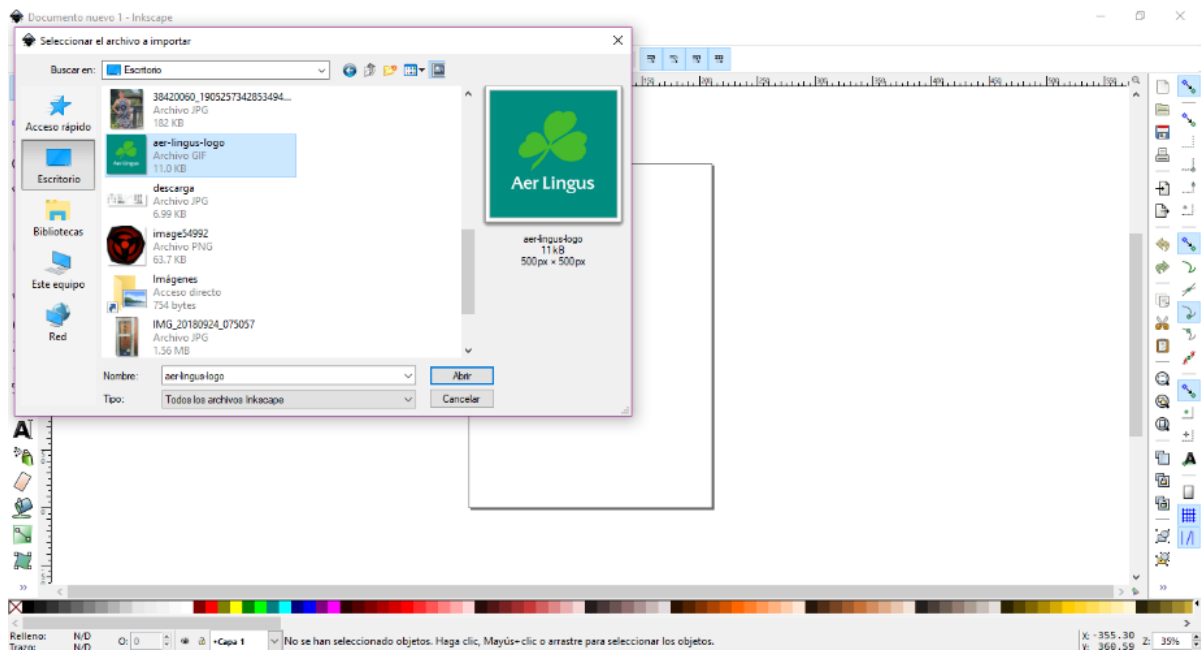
Documento nuevo 1 - Inkscape

Seleccionar el archivo a importar

Buscar en: Escritorio

Acceso rápido
Escritorio
Bibliotecas
Este equipo
Red

38420060_1905257342853494...
Archivo JPG
182 KB

aer-lingus-logo
Archivo GIF
11,0 KB

descarga
Archivo JPG
6,99 KB

image54992
Archivo PNG
63,7 KB

Imágenes
Acceso directo
754 bytes

IMG_20180924_075057
Archivo JPG
1,56 MB

Aer Lingus

aer-lingus-logo
11 kB
500px × 500px

Nombre: aer-lingus-logo
Abrir
Tipo: Todos los archivos Inkscape
Cancelar

Relleno: N/D
Trazo: N/D
O: 0
•Capa 1
No se han seleccionado objetos. Haga clic, Mayús+clic o arrastre para seleccionar los objetos.
X: -355,30
Y: 360,59
Z: 35%